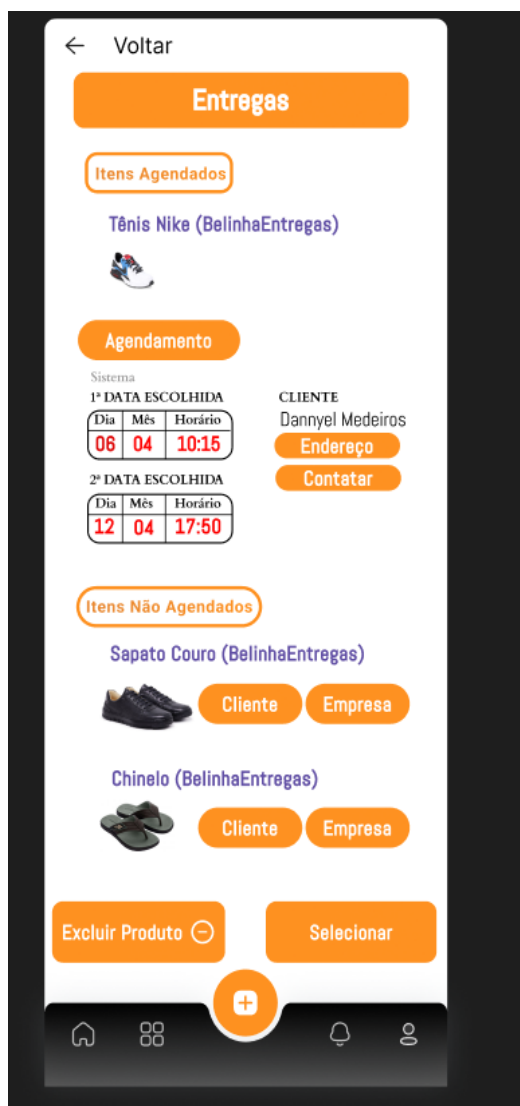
← Voltar

Entregas

Itens Agendados

Tênis Nike (BelinhaEntregas)

Agendamento

Sistema

1ª DATA ESCOLHIDA

| Dia | Mês | Horário |
|---|---|---|
| 06 | 04 | 10:15 |

2ª DATA ESCOLHIDA

| Dia | Mês | Horário |
|---|---|---|
| 12 | 04 | 17:50 |

CLIENTE

Dannyel Medeiros

Endereço

Contatar

Itens Não Agendados

Sapato Couro (BelinhaEntregas)

Cliente

Empresa

Chinelo (BelinhaEntregas)

Cliente

Empresa

Excluir Produto

Selecionar